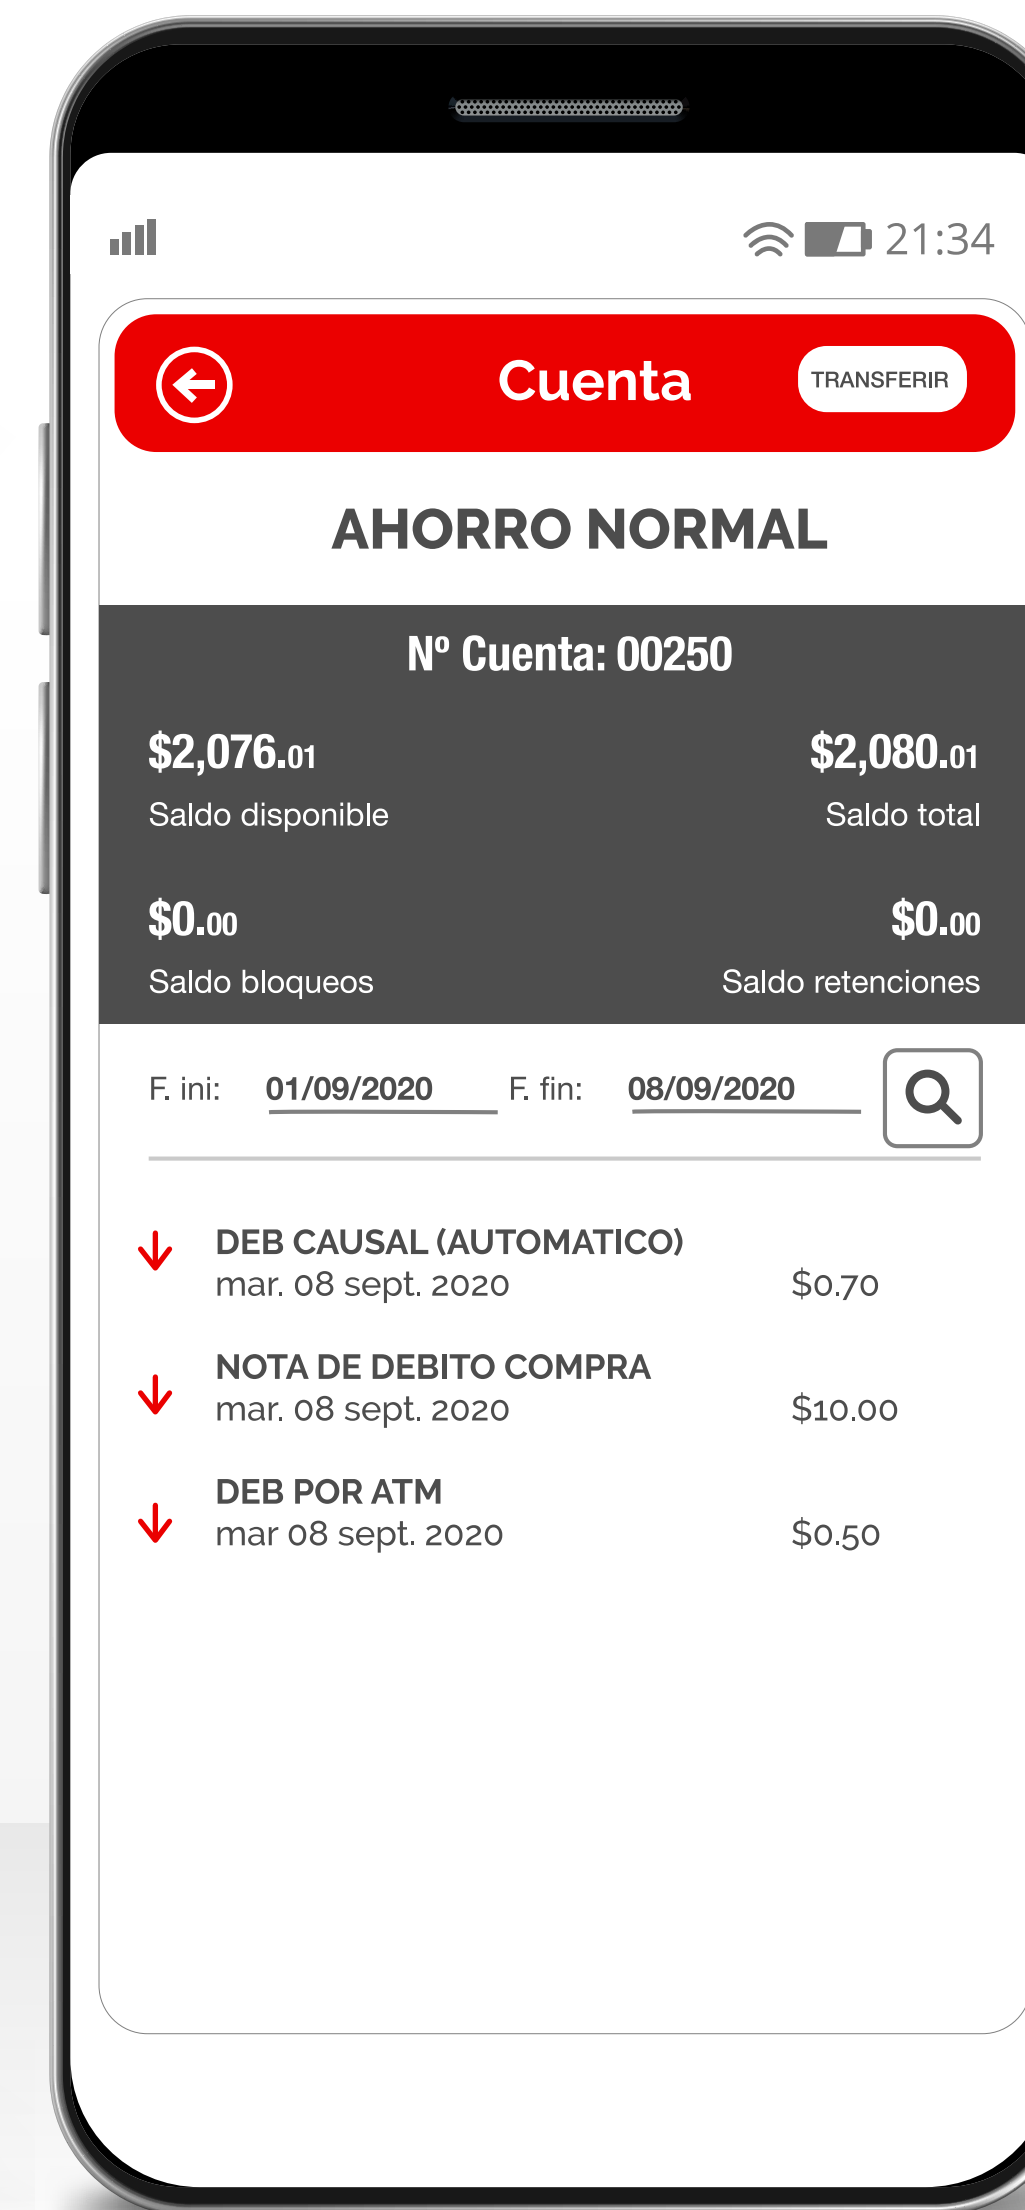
21:34

Cuenta

TRANSFERIR

AHORRO NORMAL

Nº Cuenta: 00250

$2,076.01
Saldo disponible

$2,080.01
Saldo total

$0.00
Saldo bloqueos

$0.00
Saldo retenciones

F. ini: 01/09/2020 F. fin: 08/09/2020

DEB CAUSAL (AUTOMATICO)
mar. 08 sept. 2020 $0.70

NOTA DE DEBITO COMPRA
mar. 08 sept. 2020 $10.00

DEB POR ATM
mar 08 sept. 2020 $0.50